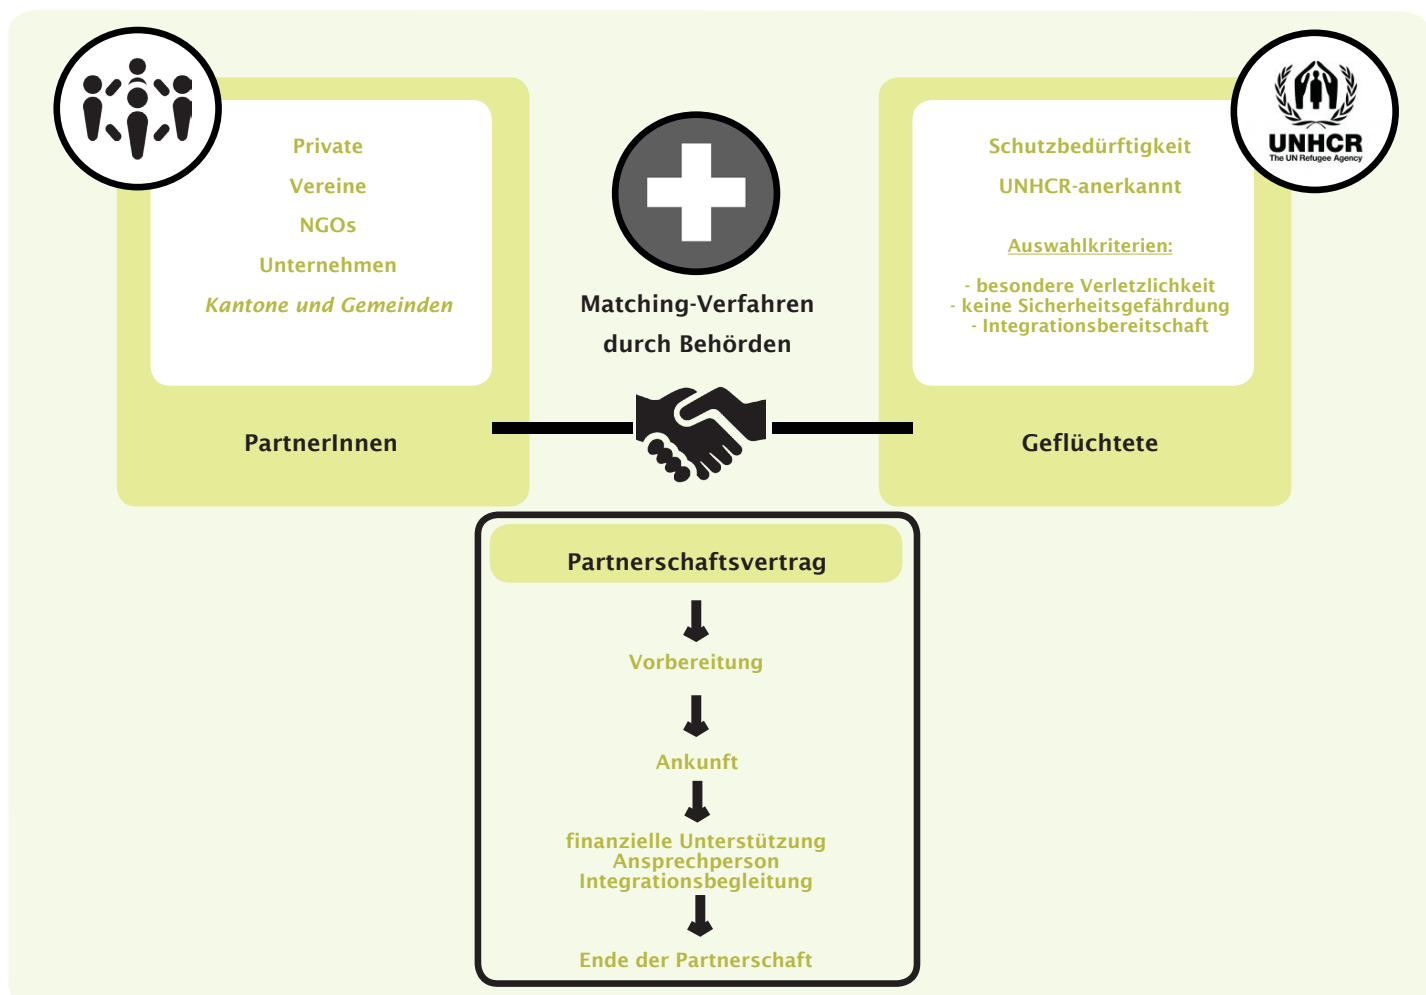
Private

Vereine

NGOs

Unternehmen

*Kantone und Gemeinden*

PartnerInnen

Matching-Verfahren durch Behörden

UNHCR
The UN Refugee Agency

Schutzbedürftigkeit

UNHCR-anerkannt

Auswahlkriterien:

- besondere Verletzlichkeit
- keine Sicherheitsgefährdung
- Integrationsbereitschaft

Geflüchtete

Partnerschaftsvertrag

Vorbereitung

Ankunft

finanzielle Unterstützung
Ansprechperson
Integrationsbegleitung

Ende der Partnerschaft